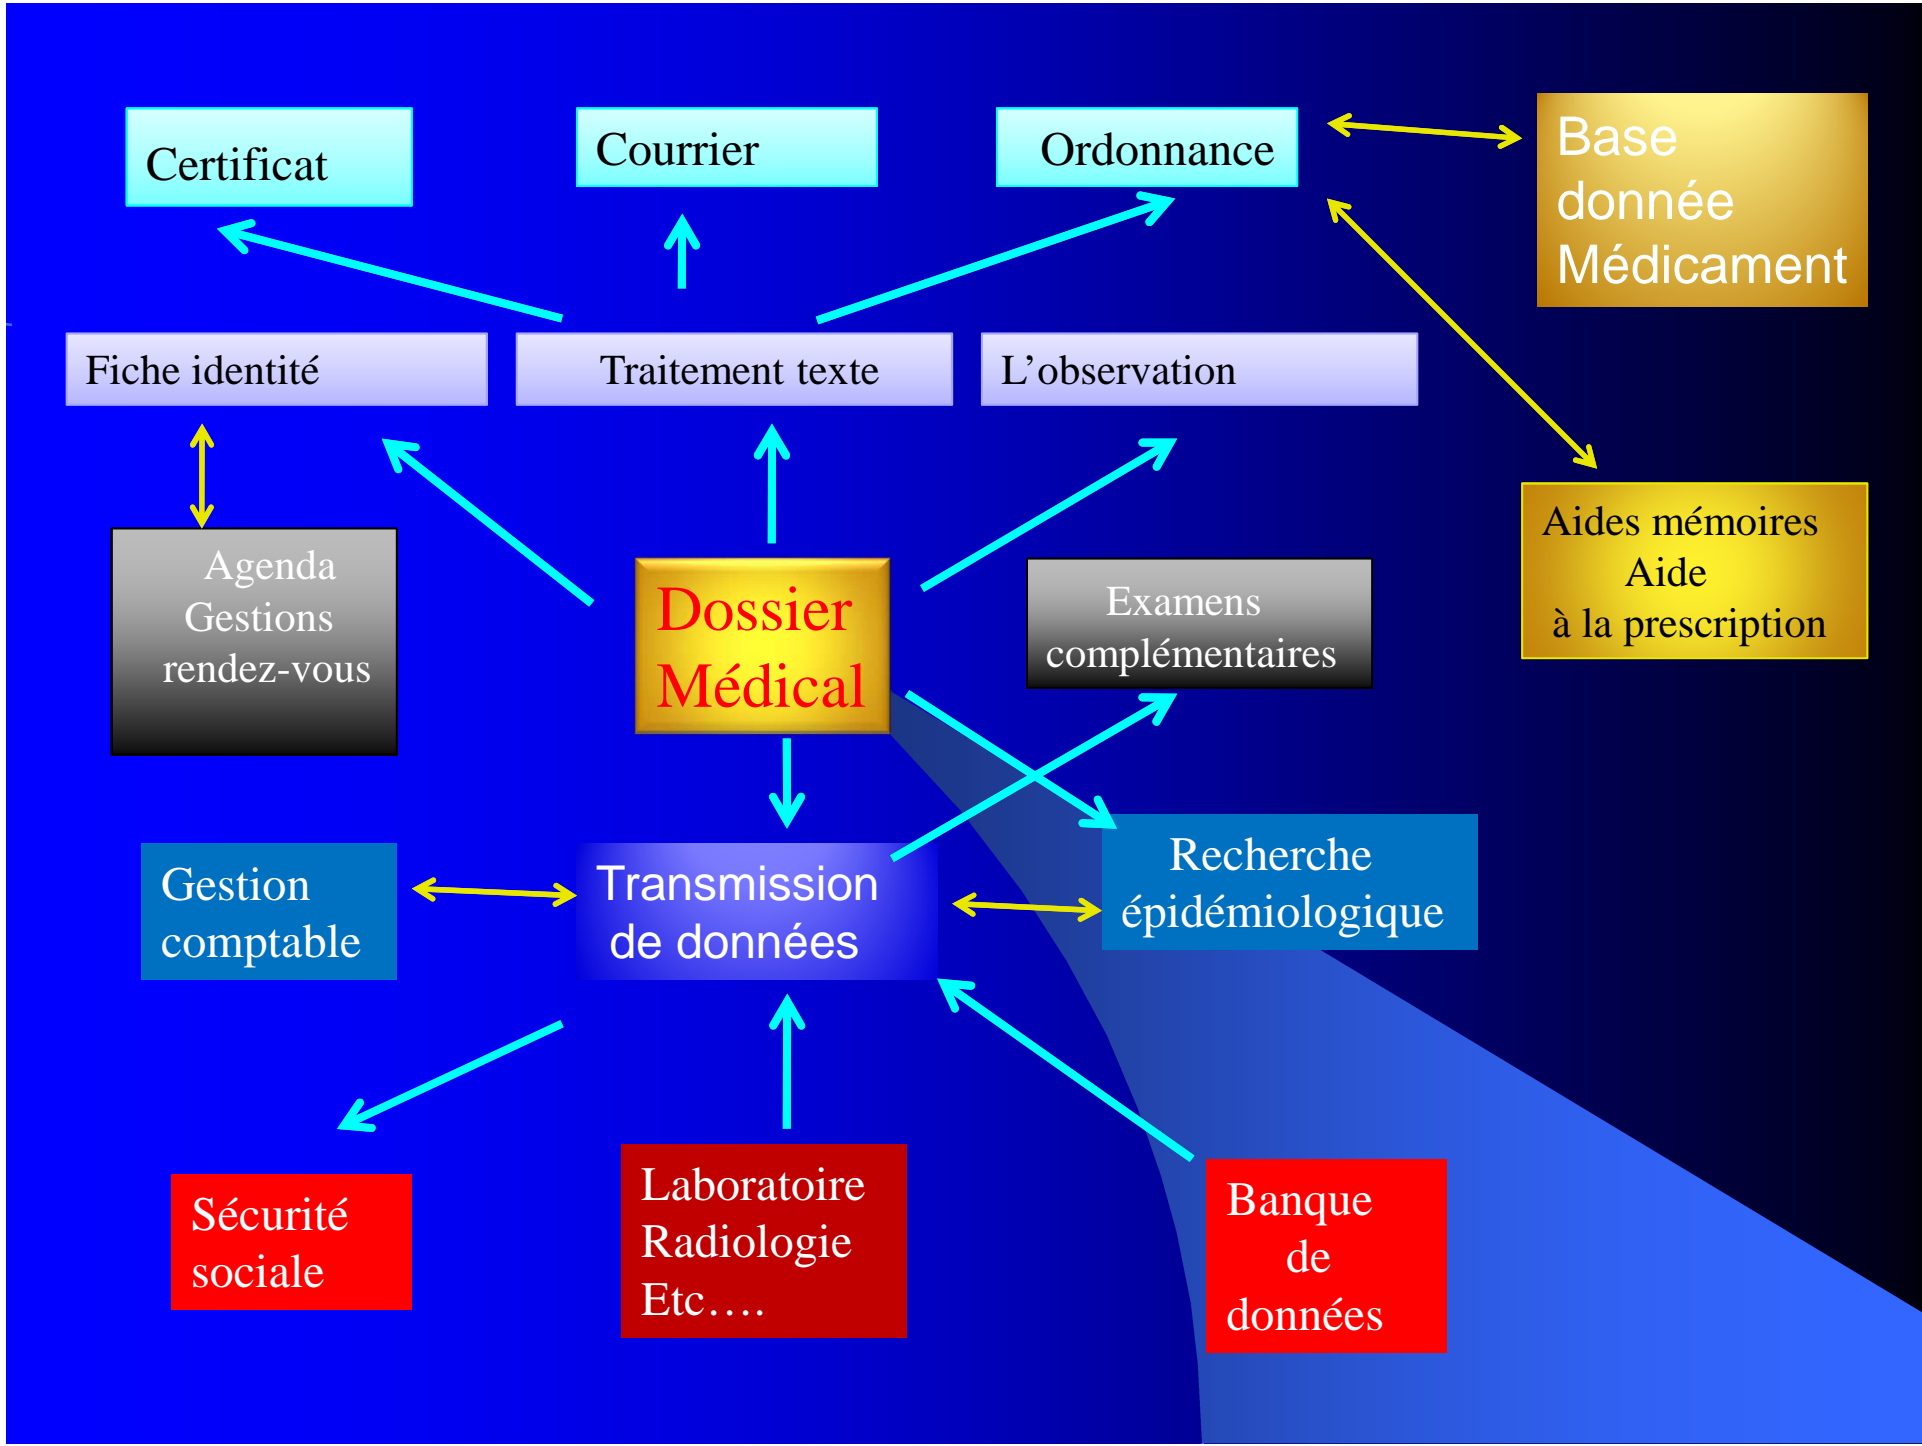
Certificat

Courrier

Ordonnance

Base donnée Médicament

Fiche identité

Traitement texte

L'observation

Aides mémoires
Aide
à la prescription

Agenda
Gestions
rendez-vous

Dossier Médical

Examens complémentaires

Recherche épidémiologique

Gestion comptable

Transmission de données

Sécurité sociale

Laboratoire
Radiologie
Etc….

Banque
de
données